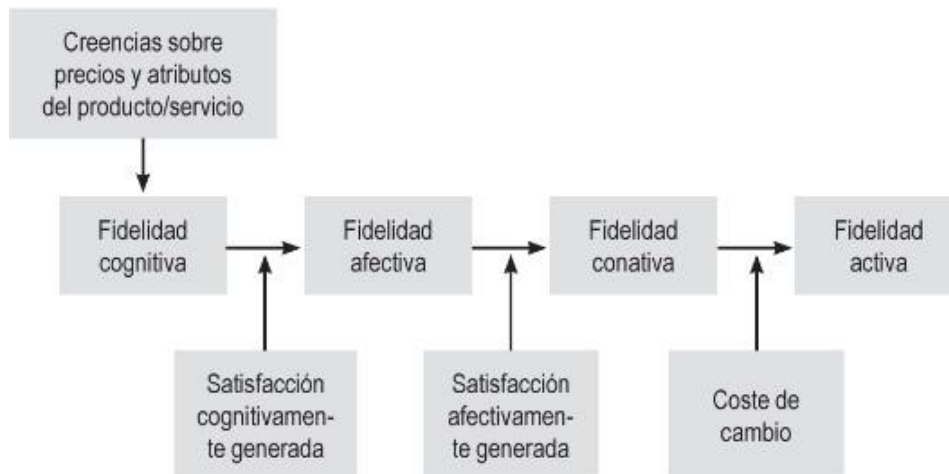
Creencias sobre precios y atributos del producto/servicio

Fidelidad cognitiva

Fidelidad afectiva

Fidelidad conativa

Fidelidad activa

Satisfacción cognitivamente generada

Satisfacción afectivamente generada

Coste de cambio